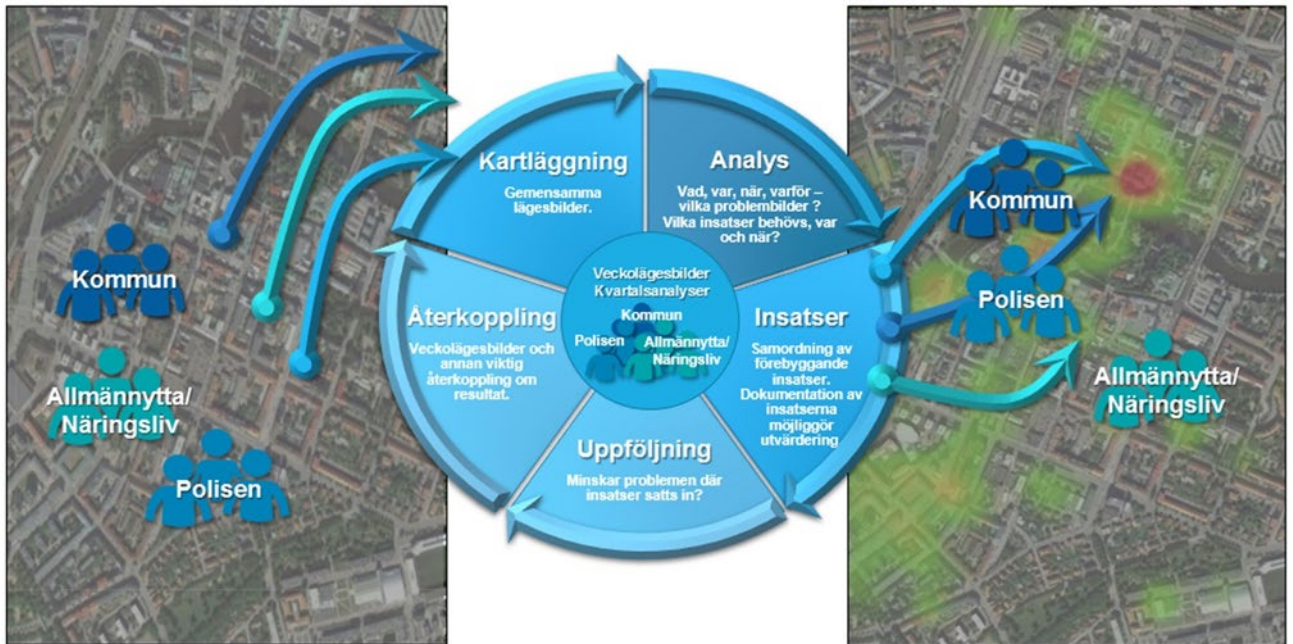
Kommun

Allmännytta/
Näringsliv

Polisen

Kartläggning
Gemensamma lägesbilder.

Analys
Vad, var, när, varför – vilka problembilder ? Vilka insatser behövs, var och när?

Insatser
Samordning av förebyggande insatser. Dokumentation av insatserna möjliggör utvärdering

Uppföljning
Minskar problemen där insatser satts in?

Återkoppling
Veckolägesbilder och annan viktig återkoppling om resultat.

Veckolägesbilder
Kvartalsanalyser
Kommun
Polisen
Allmännytta/
Näringsliv

Kommun

Polisen

Allmännytta/
Näringsliv